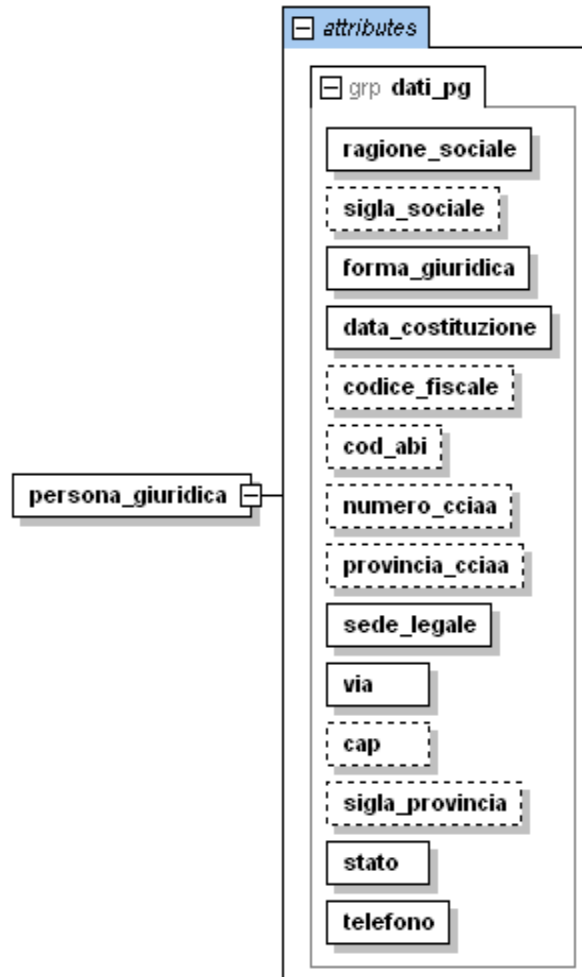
attributes

grp dati_pg

ragione_sociale

sigla_sociale

forma_giuridica

data_costituzione

codice_fiscale

cod_abi

persona_giuridica

numero_cciaa

provincia_cciaa

sede_legale

via

cap

sigla_provincia

stato

telefono